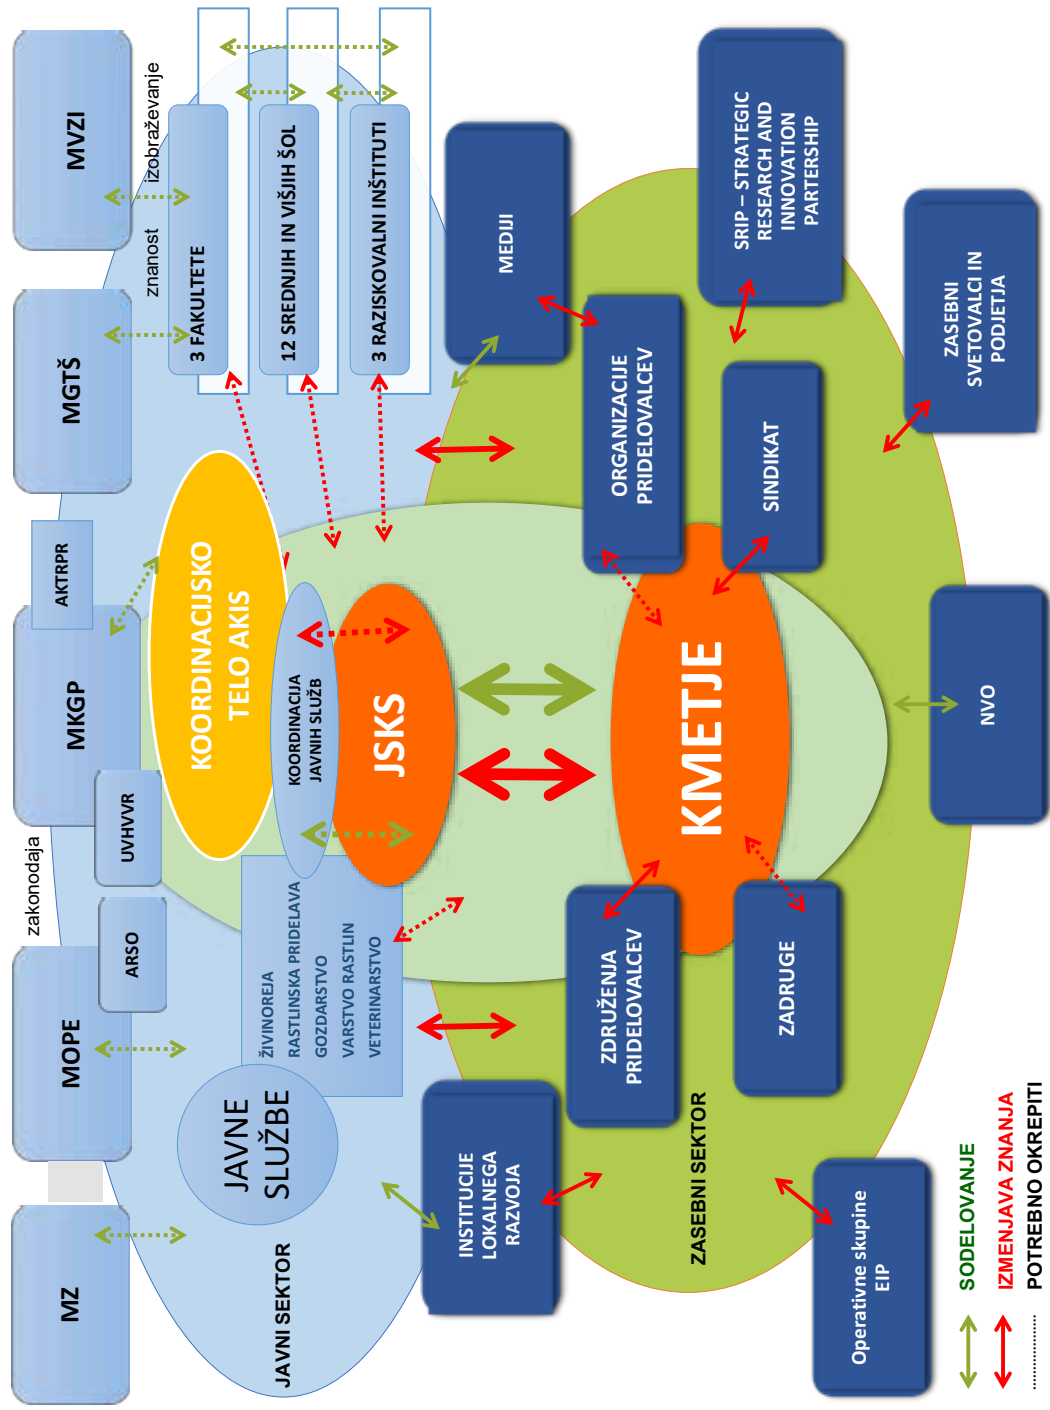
MVZI

MGTŠ

AKTRPR

MKGP

UVHVVR

zakonodaja

ARSO

MOPE

MZ

izobraževanje

znanost

3 FAKULTETE

12 SREDNJIH IN VIŠJIH ŠOL

3 RAZISKOVALNI INŠTITUTI

MEDIJI

SRIP – STRATEGIC RESEARCH AND INNOVATION PARTERSHIP

ZASEBNI SVETOVALCI IN PODJETJA

ORGANIZACIJE PRIDELOVALCEV

SINDIKAT

KOORDINACIJSKO TELO AKIS

KOORDINACIJA JAVNIH SLUŽB

JSKS

KMETJE

NVO

ŽIVINOREJA
RASTLINSKA PRIDELAVA
GOZDARSTVO
VARSTVO RASTLIN
VETERINARSTVO

JAVNE SLUŽBE

ZDRUŽENJA PRIDELOVALCEV

ZADRUGE

INSTITUCIJE LOKALNEGA RAZVOJA

ZASEBNI SEKTOR

JAVNI SEKTOR

Operativne skupine EIP

SODELOVANJE
IZMENJAVA ZNANJA
POTREBNO OKREPITI